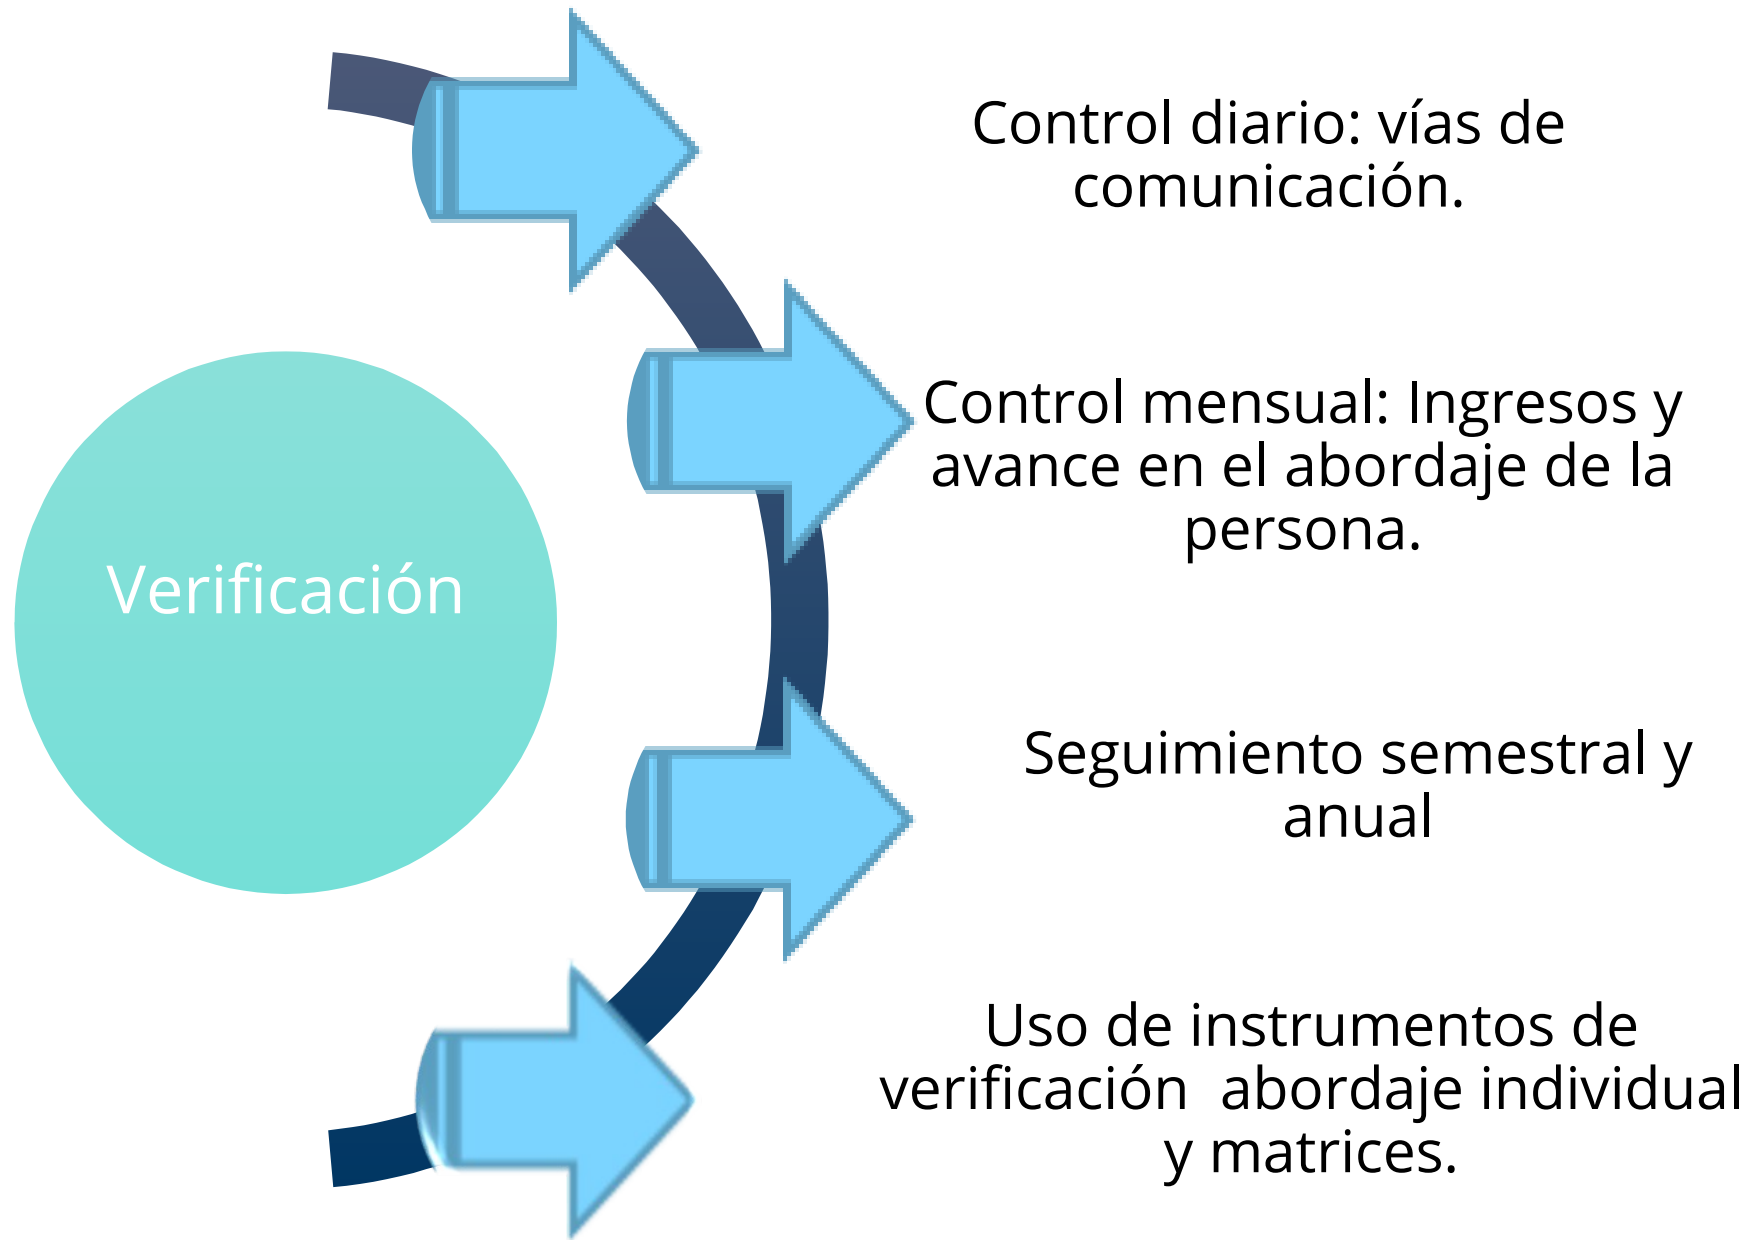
Verificación

Control diario: vías de comunicación.

Control mensual: Ingresos y avance en el abordaje de la persona.

Seguimiento semestral y anual

Uso de instrumentos de verificación abordaje individual y matrices.